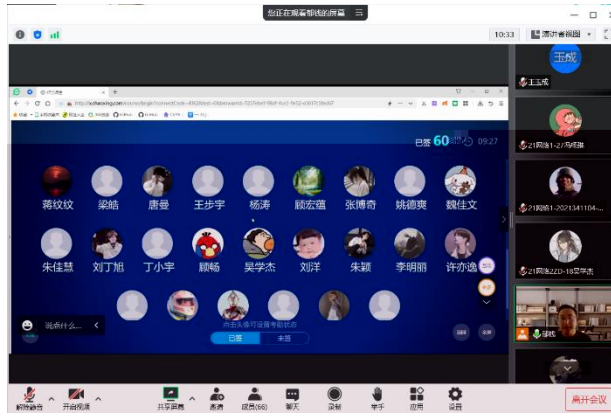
您正在观看钟钱的屏幕

10:33

演讲者视图

玉成

王玉成

已签 60 09:27

蒋纹纹 梁皓 唐曼 王步宇 杨涛 顾宏蕴 张博奇 姚德爽 魏佳文

朱佳慧 刘丁旭 丁小宇 顾畅 吴学杰 刘洋 朱颖 李明丽 许亦逸

点击头像可设置考勤状态

已签 未签

说点什么...

21网络1-27冯程

21网络1-2021341104-...

21网络1-18吴华志

张钱

解除静音 开启视频 共享屏幕 邀请 成员(66) 聊天 录制 举手 应用 设置 离开会议